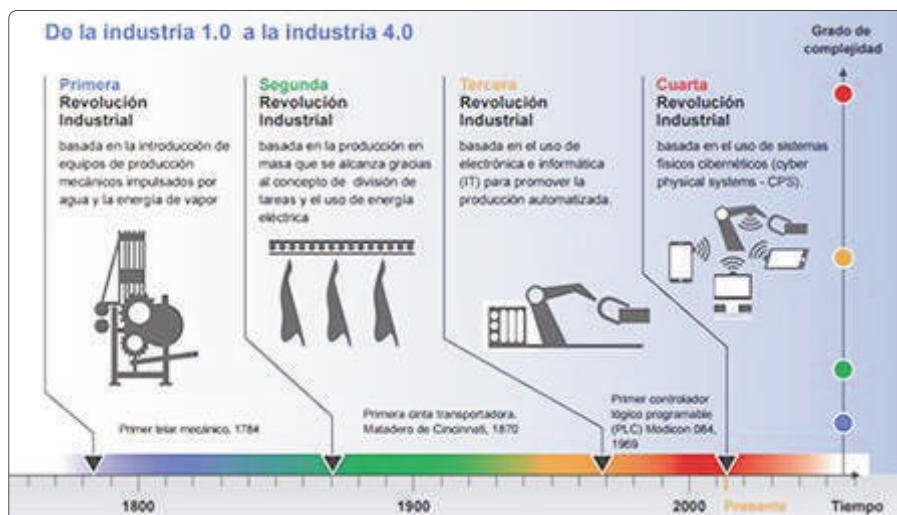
De la industria 1.0 a la industria 4.0

Grado de complejidad

Primera Revolución Industrial
basada en la introducción de equipos de producción mecánicos impulsados por agua y la energía de vapor

Segunda Revolución Industrial
basada en la producción en masa que se alcanza gracias al concepto de división de tareas y el uso de energía eléctrica

Tercera Revolución Industrial
basada en el uso de electrónica e informática (IT) para promover la producción automatizada.

Cuarta Revolución Industrial
basada en el uso de sistemas físicos cibernéticos (cyber physical systems - CPS).

Primer telar mecánico, 1784

Primera cinta transportadora, Matadero de Cincinnati, 1870

Primer controlador lógico programable (PLC) Modicon 084, 1969

1800

1900

2000

Presente

Tiempo